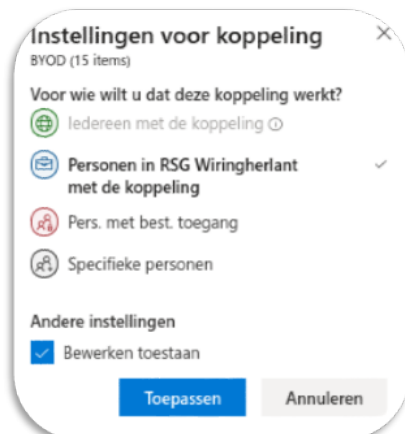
Instellingen voor koppeling
BYOD (15 items)

×

Voor wie wilt u dat deze koppeling werkt?

Iedereen met de koppeling ⓘ

Personen in RSG Wiringherlant met de koppeling ✓

Pers. met best. toegang

Specifieke personen

Andere instellingen

Bewerken toestaan

Toepassen

Annuleren